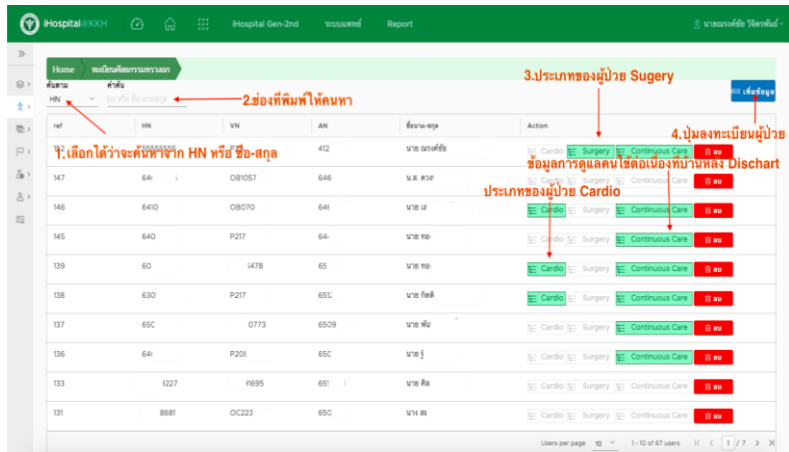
iHospital@KKH iHospital Gen-2nd ระบบแพทย์ Report นายณรงค์ชัย วิจิตรพันธ์

Home ทะเบียนคัดกรองตรวจแล

ค้นตาม HN คำค้น

2.ช่องที่พิมพ์ให้ค้นหา

3.ประเภทของผู้ป่วย Sugery

เพิ่มข้อมูล

4.ปุ่มลงทะเบียนผู้ป่วย

1.เลือกได้ว่าจะค้นหาจาก HN หรือ ชื่อ-สกุล

ข้อมูลการดูแลคนไข้ต่อเนื่องที่บ้านหลัง Dischart

ประเภทของผู้ป่วย Cardio

| ref | HN | VN | AN | ชื่อนาม-สกุล | Action |
|---|---|---|---|---|---|
| 152 | | | 412 | นาย ณรงค์ชัย | Cardio Surgery Continuous Care ลบ |
| 147 | 64 | OB1057 | 646 | น.ส. ดวง | Cardio Surgery Continuous Care ลบ |
| 146 | 6410 | OB070 | 64 | นาย เ | Cardio Surgery Continuous Care ลบ |
| 145 | 640 | P217 | 64 | นาย ทอ | Cardio Surgery Continuous Care ลบ |
| 139 | 60 | 3478 | 65 | นาย ทอ | Cardio Surgery Continuous Care ลบ |
| 138 | 630 | P217 | 65 | นาย กิตติ | Cardio Surgery Continuous Care ลบ |
| 137 | 65 | 0773 | 6509 | นาย พัน | Cardio Surgery Continuous Care ลบ |
| 136 | 64 | P20 | 65 | นาย | Cardio Surgery Continuous Care ลบ |
| 133 | 1227 | 1695 | 65 | นาย ศิล | Cardio Surgery Continuous Care ลบ |
| 131 | 8681 | OC223 | 650 | นาง สง | Cardio Surgery Continuous Care ลบ |

Users per page 10 1 - 10 of 67 users 1 / 7